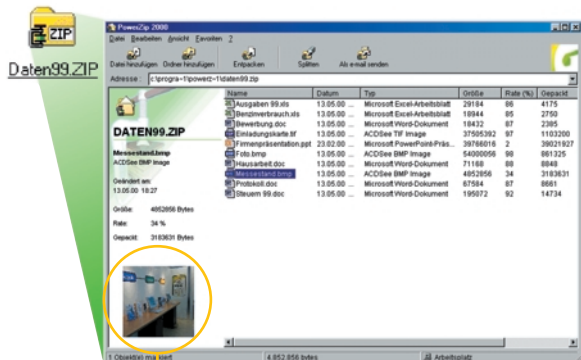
ZIP

Daten99.ZIP

PowerZip 2000

Datei Bearbeiten Ansicht Favoriten ?

Datei hinzufügen Ordner hinzufügen Entpacken Splitten Als e-mail senden

Adresse: c:\progra~1\powerz~1\daten99.zip

DATEN99.ZIP

Messestand.bmp
ACDSee BMP Image

Geändert am:
13.05.00 18:27

Größe: 4852656 Bytes

Rate: 34 %

Gepackt: 3183631 Bytes

| Name | Datum | Typ | Größe | Rate (%) | Gepackt |
|---|---|---|---|---|---|
| Ausgaben 99.xls | 13.05.00 ... | Microsoft Excel-Arbeitsblatt | 29184 | 86 | 4175 |
| Benzinverbrauch.xls | 13.05.00 ... | Microsoft Excel-Arbeitsblatt | 18944 | 85 | 2750 |
| Bewerbung.doc | 13.05.00 ... | Microsoft Word-Dokument | 18432 | 87 | 2385 |
| Einladungskarte.tif | 13.05.00 ... | ACDSee TIF Image | 37505392 | 97 | 1103200 |
| Firmenpräsentation.ppt | 23.02.00 ... | Microsoft PowerPoint-Präs... | 39766016 | 2 | 39021927 |
| Foto.bmp | 13.05.00 ... | ACDSee BMP Image | 54000056 | 98 | 861325 |
| Hausarbeit.doc | 13.05.00 ... | Microsoft Word-Dokument | 71168 | 88 | 8648 |
| Messestand.bmp | 13.05.00 ... | ACDSee BMP Image | 4852856 | 34 | 3183631 |
| Protokoll.doc | 13.05.00 ... | Microsoft Word-Dokument | 67584 | 87 | 8661 |
| Steuern 99.doc | 13.05.00 ... | Microsoft Word-Dokument | 195072 | 92 | 14734 |

1 Objekt(e) markiert | 4.852.856 bytes | Arbeitsplatz